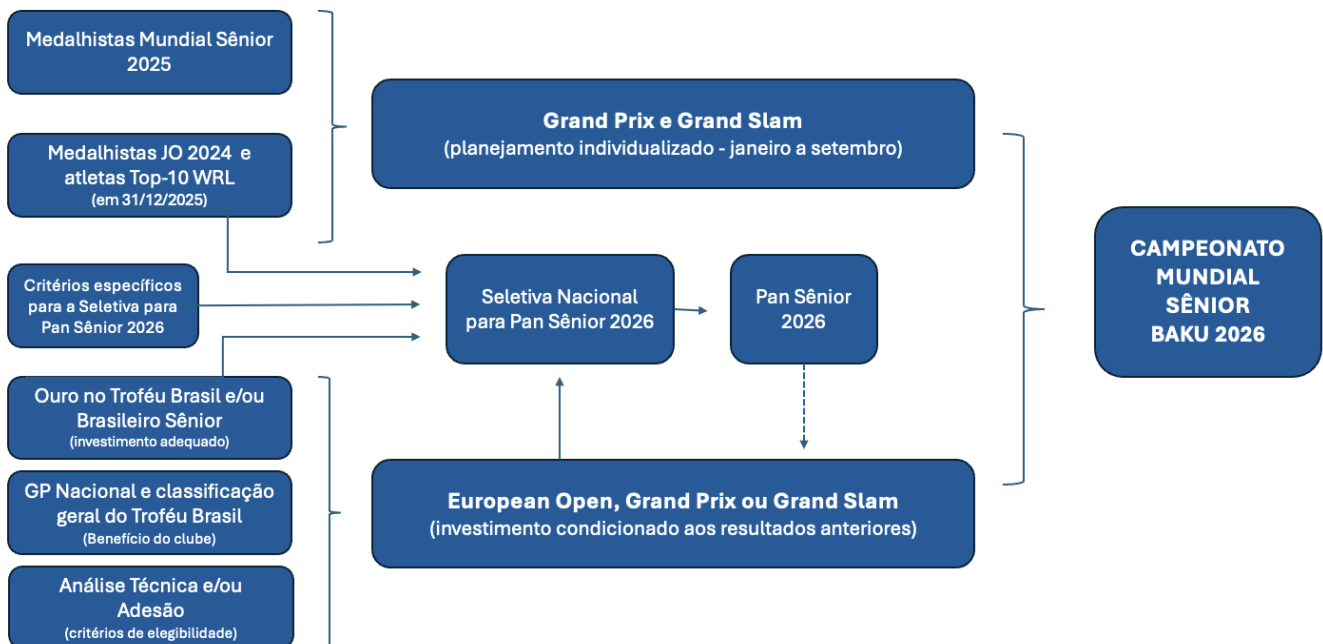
Medalhistas Mundial Sênior 2025

Medalhistas JO 2024 e atletas Top-10 WRL
(em 31/12/2025)

Critérios específicos para a Seletiva para Pan Sênior 2026

Ouro no Troféu Brasil e/ou Brasileiro Sênior
(investimento adequado)

GP Nacional e classificação geral do Troféu Brasil
(Benefício do clube)

Análise Técnica e/ou Adesão
(critérios de elegibilidade)

Grand Prix e Grand Slam
(planejamento individualizado - janeiro a setembro)

Seletiva Nacional para Pan Sênior 2026

Pan Sênior 2026

European Open, Grand Prix ou Grand Slam
(investimento condicionado aos resultados anteriores)

CAMPEONATO MUNDIAL SÊNIOR BAKU 2026